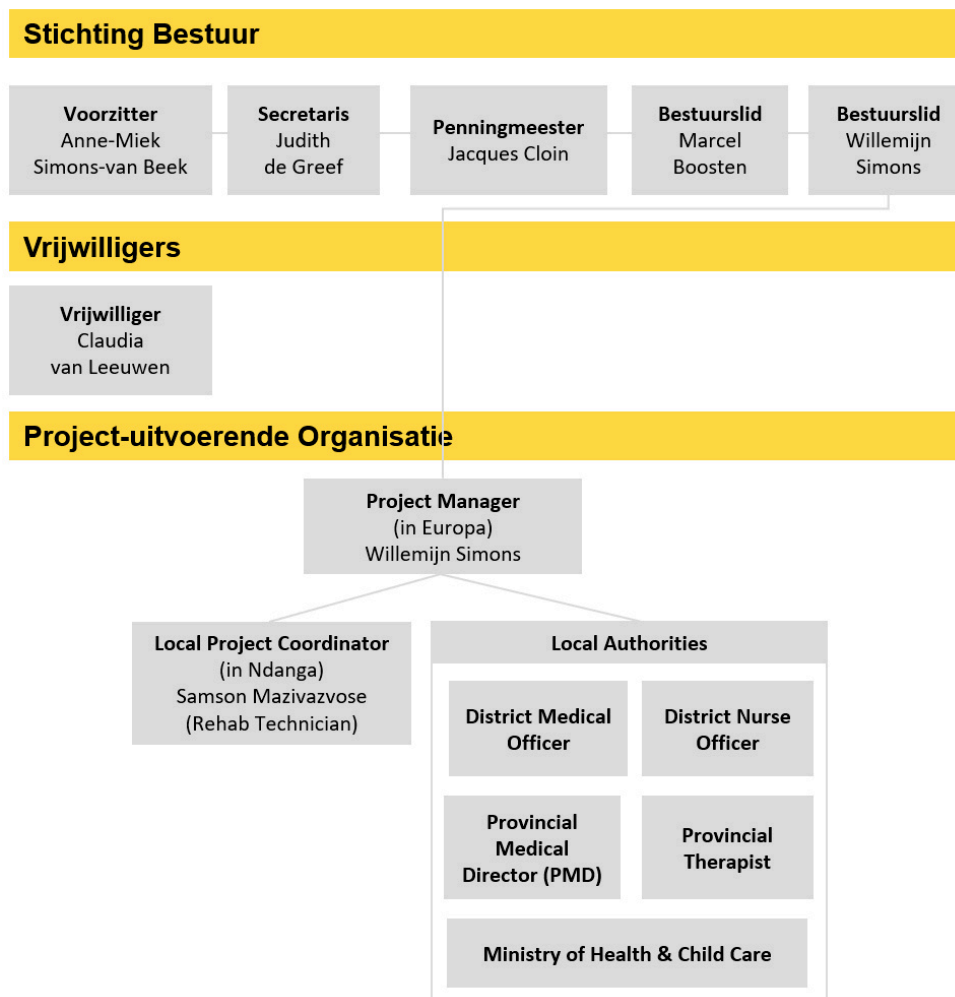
Stichting Bestuur

Voorzitter
Anne-Miek Simons-van Beek

Secretaris
Judith de Greef

Penningmeester
Jacques Cloin

Bestuurslid
Marcel Boosten

Bestuurslid
Willemijn Simons

Vrijwilligers

Vrijwilliger
Claudia van Leeuwen

Project-uitvoerende Organisatie

Project Manager
(in Europa)
Willemijn Simons

Local Project Coordinator
(in Ndanga)
Samson Mazivazvose
(Rehab Technician)

Local Authorities

District Medical Officer

District Nurse Officer

Provincial Medical Director (PMD)

Provincial Therapist

Ministry of Health & Child Care